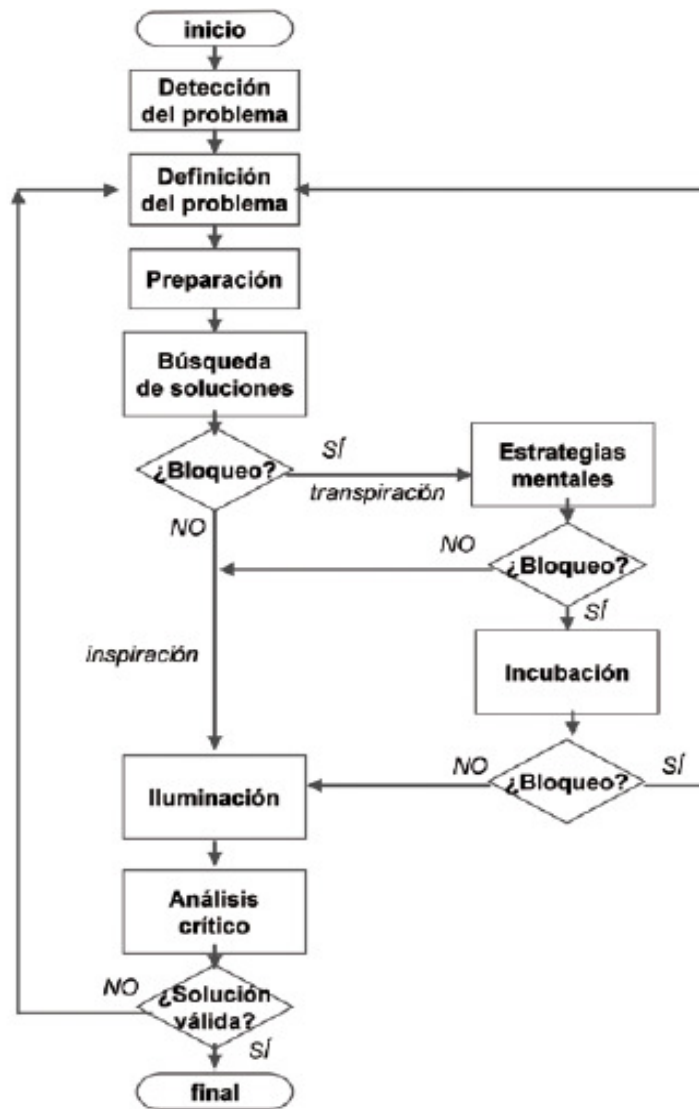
inicio

Detección del problema

Definición del problema

Preparación

Búsqueda de soluciones

¿Bloqueo?

SÍ

transpiración

Estrategias mentales

NO

NO

¿Bloqueo?

SÍ

inspiración

Incubación

NO

¿Bloqueo?

SÍ

Iluminación

Análisis crítico

NO

¿Solución válida?

SÍ

final